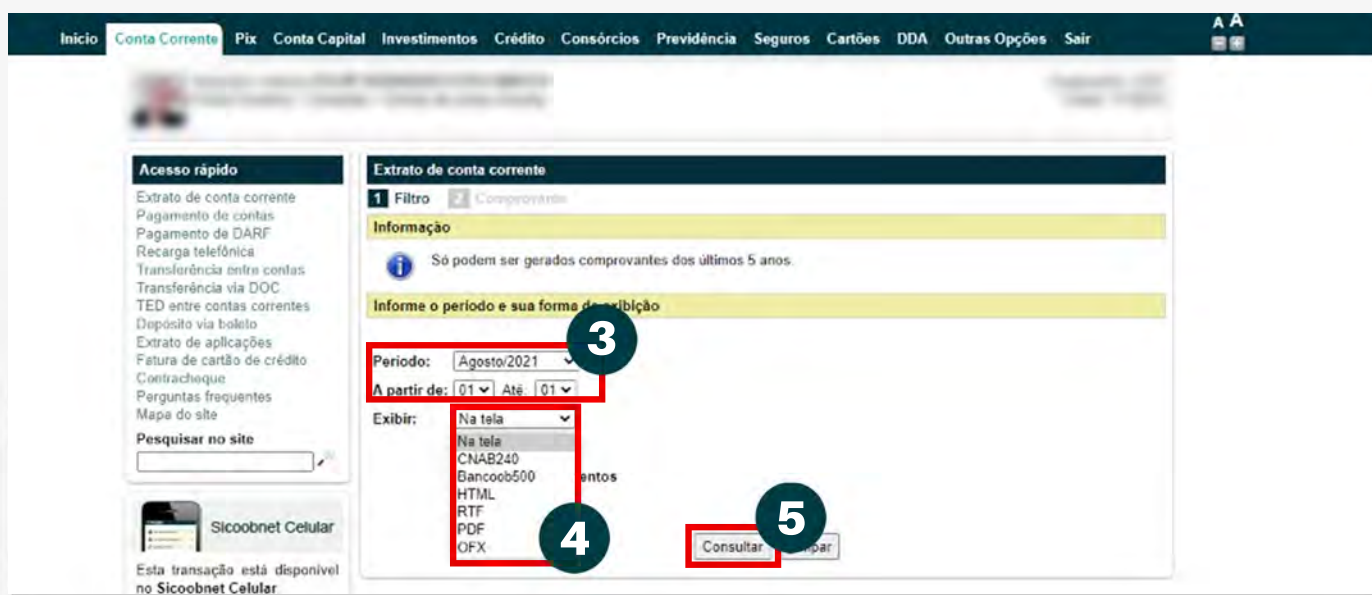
Início Conta Corrente Pix Conta Capital Investimentos Crédito Consórcios Previdência Seguros Cartões DDA Outras Opções Sair

A A

Acesso rápido

Extrato de conta corrente
Pagamento de contas
Pagamento de DARF
Recarga telefônica
Transferência entre contas
Transferência via DOC
TED entre contas correntes
Depósito via boleto
Extrato de aplicações
Fatura de cartão de crédito
Contracheque
Perguntas frequentes
Mapa do site

Pesquisar no site

Sicoobnet Celular

Esta transação está disponível no Sicoobnet Celular

Extrato de conta corrente

1 Filtro 2 Comprovante

Informação

Só podem ser gerados comprovantes dos últimos 5 anos.

Informe o período e sua forma de exibição

3

Período: Agosto/2021

A partir de: 01 Até: 01

Exibir: Na tela

Na tela
CNAB240
Bancoob500
HTML
RTF
PDF
OFX

entos

4

5

Consultar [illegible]par